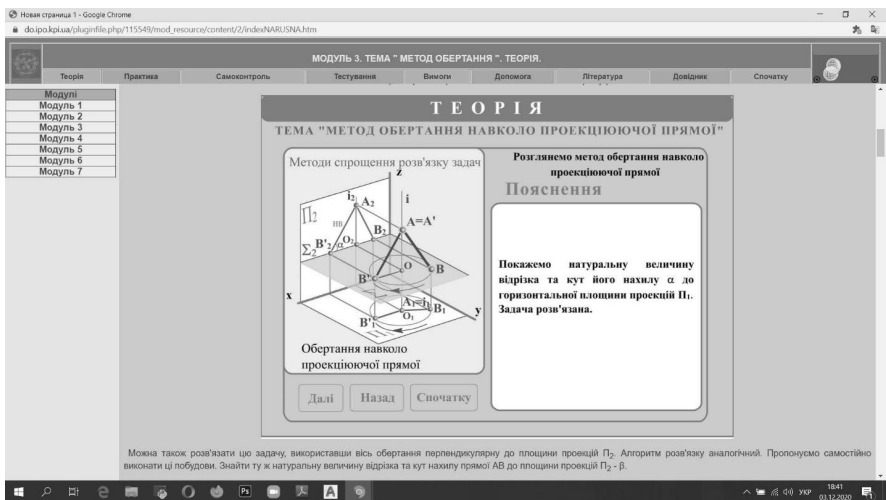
Новая страница 1 - Google Chrome
do.ipo.kpi.ua/pluginfile.php/115549/mod_resource/content/2/indexNARUSNA.htm

МОДУЛЬ 3. ТЕМА " МЕТОД ОБЕРТАННЯ ". ТЕОРІЯ.

Теорія | Практика | Самоконтроль | Тестування | Вимоги | Допомога | Література | Довідник | Спочатку

Модулі
Модуль 1
Модуль 2
Модуль 3
Модуль 4
Модуль 5
Модуль 6
Модуль 7

ТЕОРІЯ

ТЕМА "МЕТОД ОБЕРТАННЯ НАВКОЛО ПРОЕКЦІЮЮЧОЇ ПРЯМОЇ"

Методи спрощення розв'язку задач

$z$ $i_2$ $A_2$ $i$ $\Pi_2$ $B_2$ $A=A'$ $\Sigma_2$ $B'_2$ $O_2$ $B'$ $O$ $B$ $x$ $A_1=i_1$ $B_1$ $O_1$ $B'_1$ $y$

Обертання навколо проекціюючої прямої

Розглянемо метод обертання навколо проекціюючої прямої

Пояснення

Покажемо натуральну величину відрізка та кут його нахилу $\alpha$ до горизонтальної площини проекцій $\Pi_1$. Задача розв'язана.

Далі | Назад | Спочатку

Можна також розв'язати цю задачу, використавши вісь обертання перпендикулярну до площини проекцій $\Pi_2$. Алгоритм розв'язку аналогічний. Пропонуємо самостійно виконати ці побудови. Знайти ту ж натуральну величину відрізка та кут нахилу прямої АВ до площини проекцій $\Pi_2$ - β.

УКР 18:41 03.12.2020